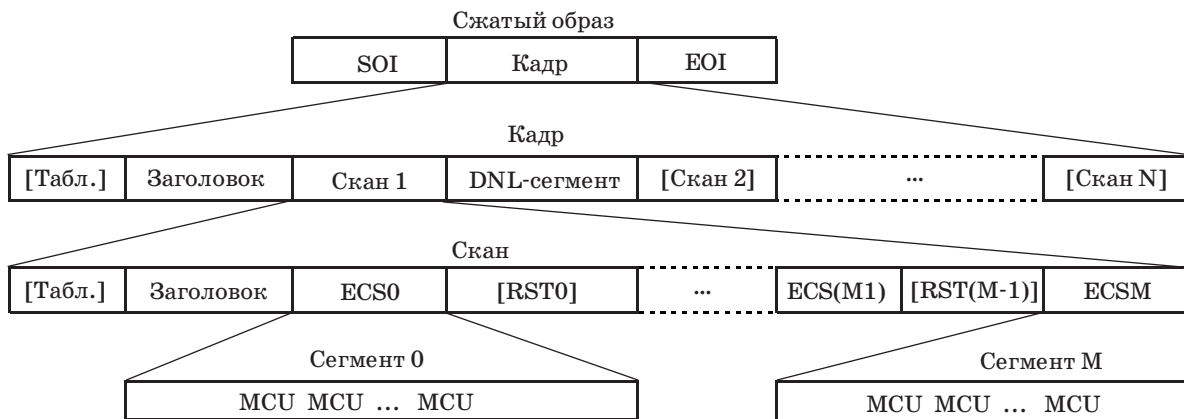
Сжатый образ

| SOI | Кадр | EOI |
|---|---|---|

Кадр

| [Табл.] | Заголовок | Скан 1 | DNL-сегмент | [Скан 2] | ... | [Скан N] |
|---|---|---|---|---|---|---|

Скан

| [Табл.] | Заголовок | ECS0 | [RST0] | ... | ECS(M1) | [RST(M-1)] | ECSM |
|---|---|---|---|---|---|---|---|

Сегмент 0

MCU MCU ... MCU

Сегмент M

MCU MCU ... MCU